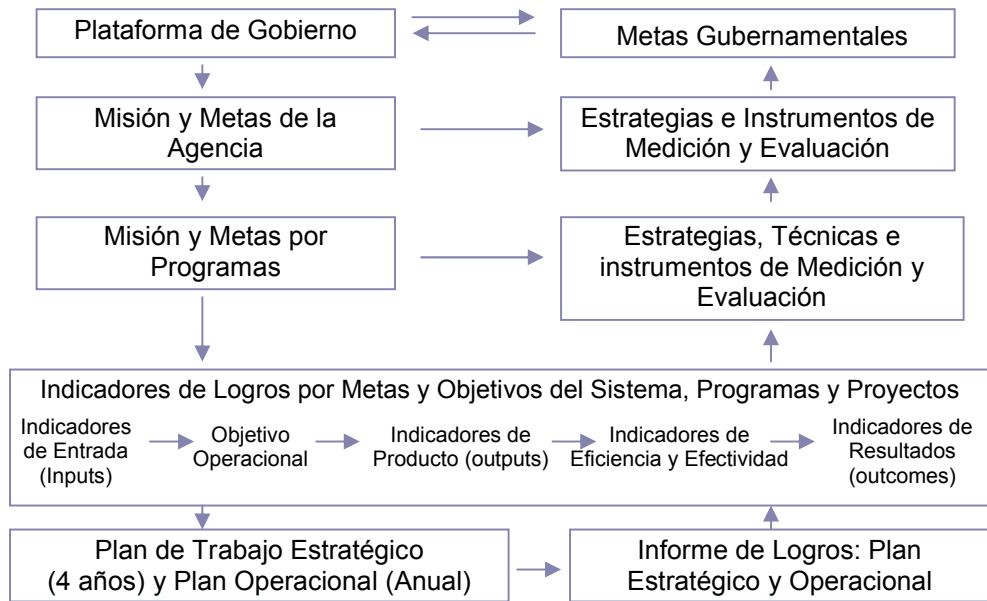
Plataforma de Gobierno

Metas Gubernamentales

Misión y Metas de la Agencia

Estrategias e Instrumentos de Medición y Evaluación

Misión y Metas por Programas

Estrategias, Técnicas e instrumentos de Medición y Evaluación

Indicadores de Logros por Metas y Objetivos del Sistema, Programas y Proyectos

Indicadores de Entrada (Inputs)

Objetivo Operacional

Indicadores de Producto (outputs)

Indicadores de Eficiencia y Efectividad

Indicadores de Resultados (outcomes)

Plan de Trabajo Estratégico (4 años) y Plan Operacional (Anual)

Informe de Logros: Plan Estratégico y Operacional